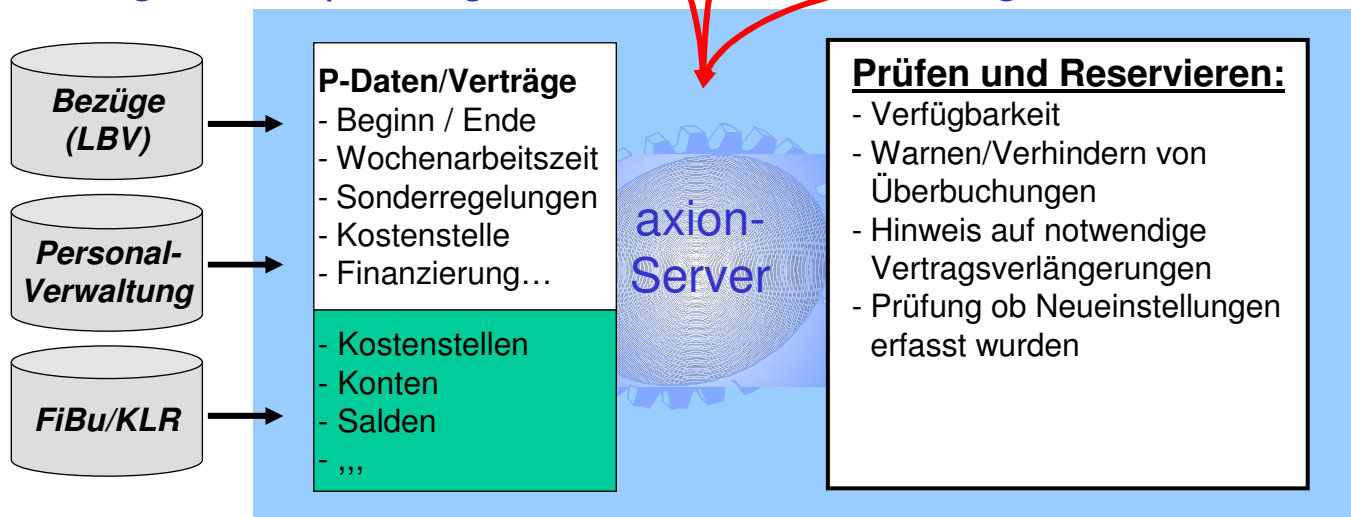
Bezüge (LBV)

Personal-Verwaltung

FiBu/KLR

P-Daten/Verträge
- Beginn / Ende
- Wochenarbeitszeit
- Sonderregelungen
- Kostenstelle
- Finanzierung…

- Kostenstellen
- Konten
- Salden
- ,,,

axion-Server

Prüfen und Reservieren:
- Verfügbarkeit
- Warnen/Verhindern von Überbuchungen
- Hinweis auf notwendige Vertragsverlängerungen
- Prüfung ob Neueinstellungen erfasst wurden